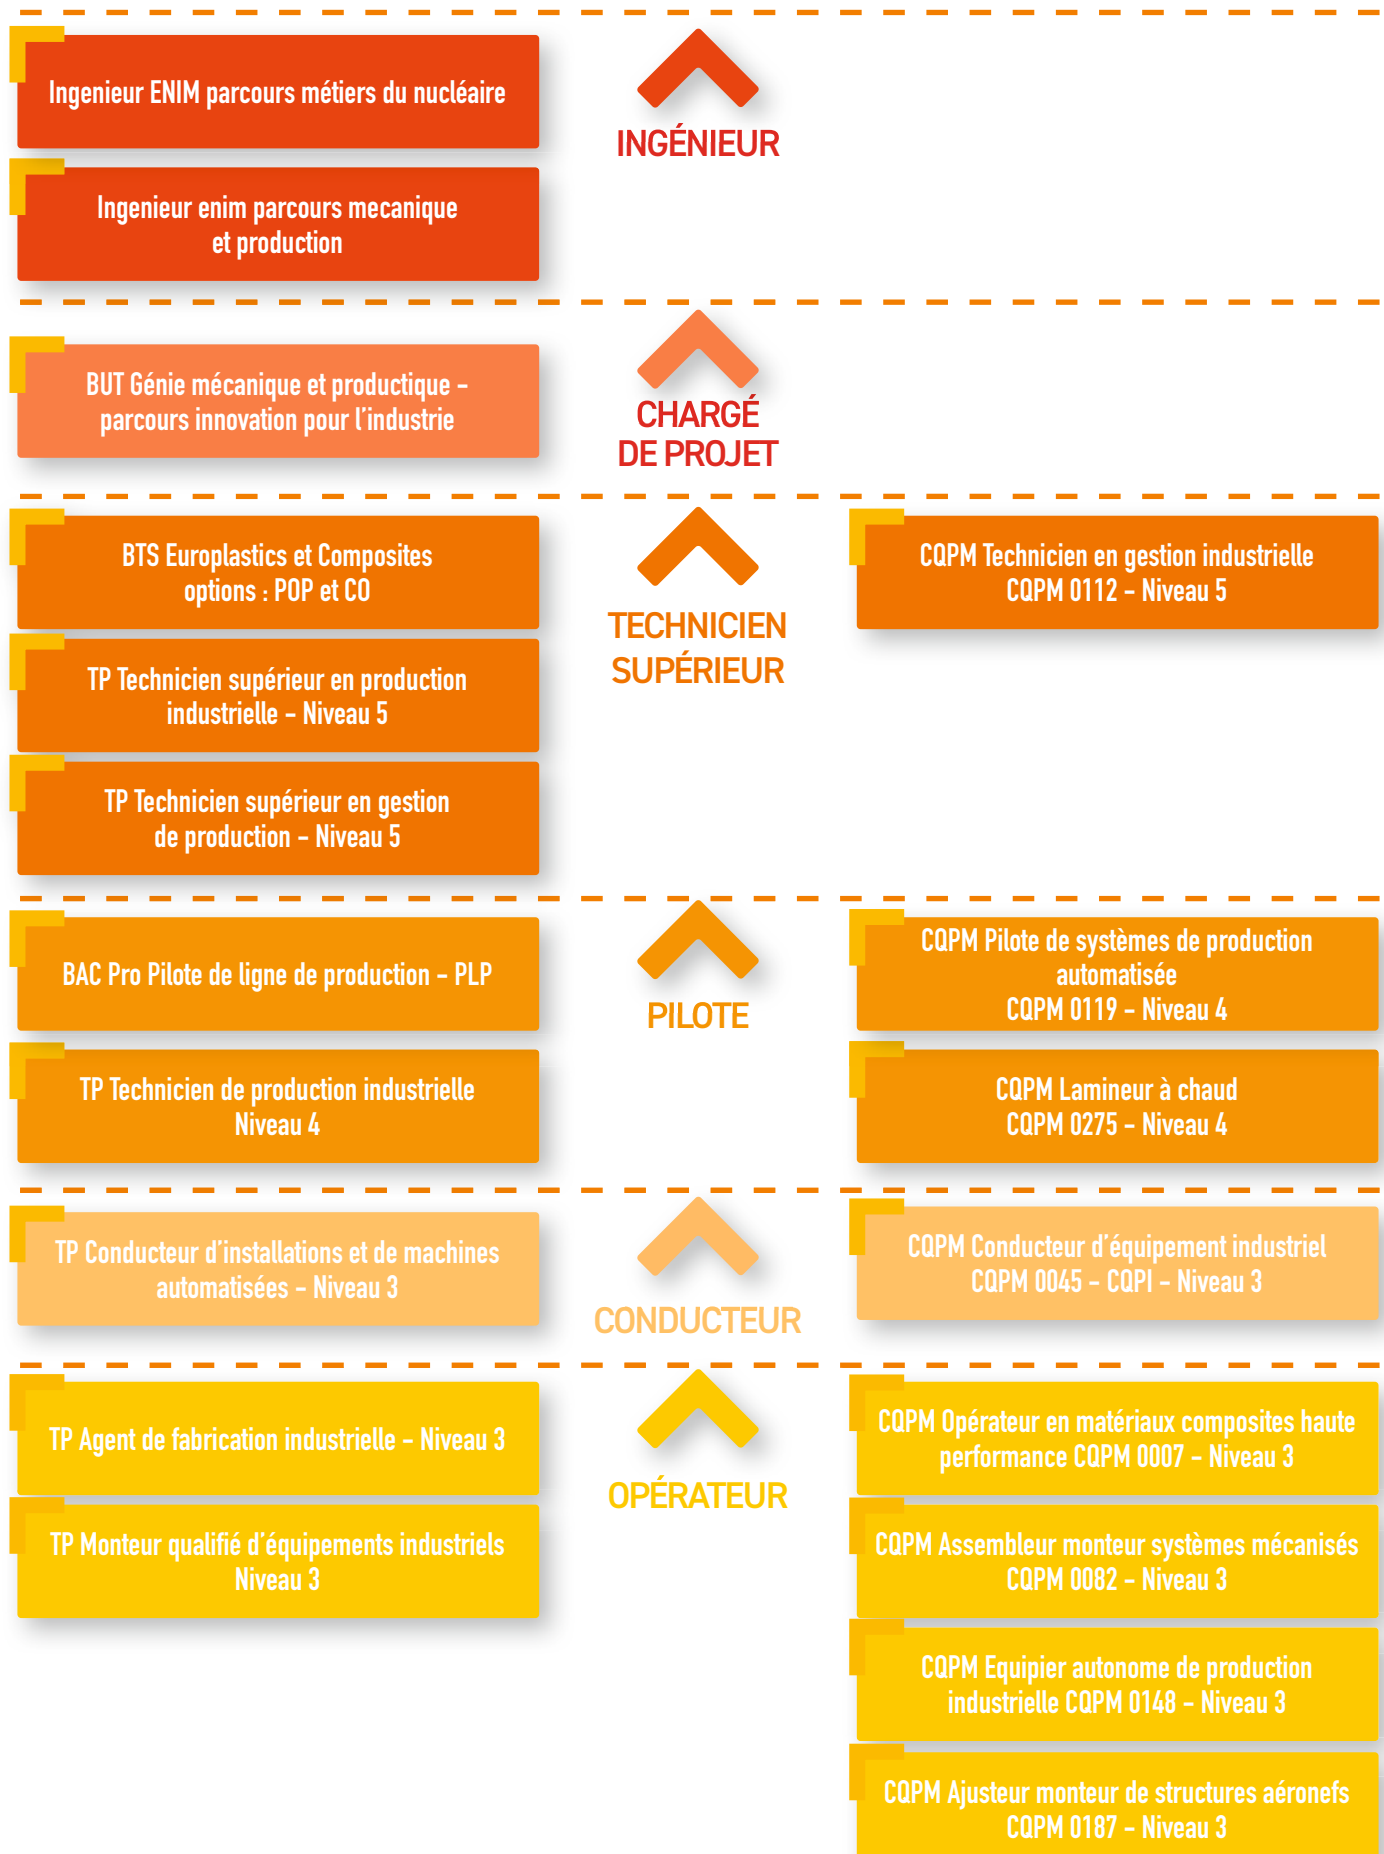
Ingenieur ENIM parcours métiers du nucléaire

Ingenieur enim parcours mecanique et production

INGÉNIEUR

BUT Génie mécanique et productique – parcours innovation pour l'industrie

CHARGÉ DE PROJET

BTS Europlastics et Composites options : POP et CO

TP Technicien supérieur en production industrielle – Niveau 5

TP Technicien supérieur en gestion de production – Niveau 5

TECHNICIEN SUPÉRIEUR

CQPM Technicien en gestion industrielle CQPM 0112 – Niveau 5

BAC Pro Pilote de ligne de production – PLP

TP Technicien de production industrielle Niveau 4

PILOTE

CQPM Pilote de systèmes de production automatisée CQPM 0119 – Niveau 4

CQPM Lamineur à chaud CQPM 0275 – Niveau 4

TP Conducteur d'installations et de machines automatisées – Niveau 3

CONDUCTEUR

CQPM Conducteur d'équipement industriel CQPM 0045 – CQPI – Niveau 3

TP Agent de fabrication industrielle – Niveau 3

TP Monteur qualifié d'équipements industriels Niveau 3

OPÉRATEUR

CQPM Opérateur en matériaux composites haute performance CQPM 0007 – Niveau 3

CQPM Assembleur monteur systèmes mécanisés CQPM 0082 – Niveau 3

CQPM Equipier autonome de production industrielle CQPM 0148 – Niveau 3

CQPM Ajusteur monteur de structures aéronefs CQPM 0187 – Niveau 3